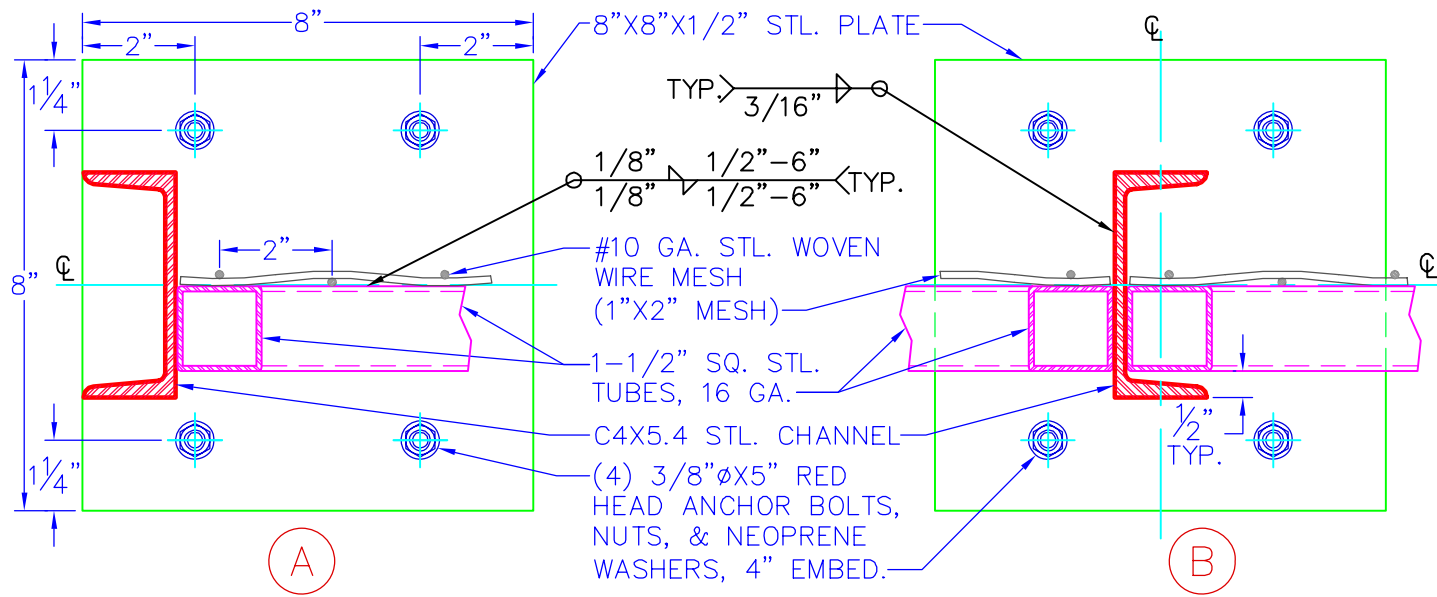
8"

2"

2"

8"X8"X1/2" STL. PLATE

℄

TYP.

3/16"

$1\frac{1}{4}$"

1/8"

1/8"

1/2"-6"

1/2"-6"

TYP.

2"

#10 GA. STL. WOVEN WIRE MESH (1"X2" MESH)

℄

℄

8"

1-1/2" SQ. STL. TUBES, 16 GA.

C4X5.4 STL. CHANNEL

$\frac{1}{2}$" TYP.

$1\frac{1}{4}$"

(4) 3/8"øX5" RED HEAD ANCHOR BOLTS, NUTS, & NEOPRENE WASHERS, 4" EMBED.

A

B